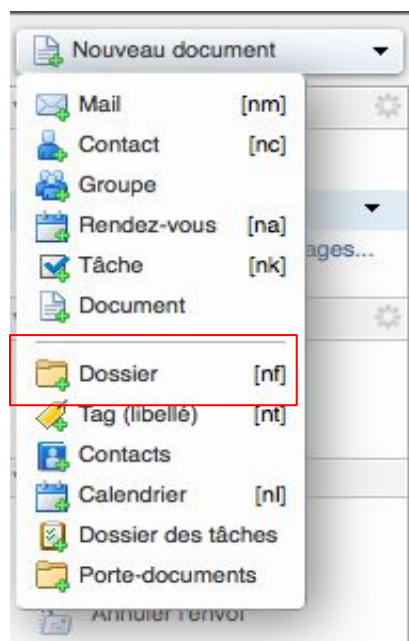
Nouveau document

Mail [nm]
Contact [nc]
Groupe
Rendez-vous [na]
Tâche [nk]
Document

Dossier [nf]
Tag (libellé) [nt]
Contacts
Calendrier [nl]
Dossier des tâches
Porte-documents

ages...

Annuler l'envoi